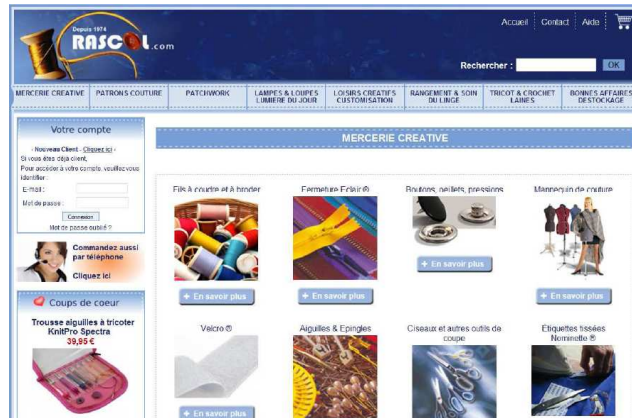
Depuis 1974
RASCOL.com

Accueil | Contact | Aide

Rechercher : OK

MERCERIE CREATIVE | PATRONS COUTURE | PATCHWORK | LAMPES & LOUPES LUMIERE DU JOUR | LOISIRS CREATIFS CUSTOMISATION | RANGEMENT & SOIN DU LINGE | TRICOT & CROCHET LAINES | BONNES AFFAIRES DESTOCKAGE

Votre compte

- Nouveau Client - Cliquez ici -
Si vous êtes déjà client, Pour accéder à votre compte, veuillez vous identifier :

E-mail :

Mot de passe :

Connexion

Mot de passe oublié ?

Commandez aussi par téléphone

Cliquez ici

Coups de coeur

Trousse aiguilles à tricoter KnitPro Spectra

39,95 €

MERCERIE CREATIVE

Fils à coudre et à broder

+ En savoir plus

Fermeture Eclair ®

+ En savoir plus

Boutons, oeillets, pressions

+ En savoir plus

Mannequin de couture

+ En savoir plus

Velcro ®

+ En savoir plus

Aiguilles & Epingles

Ciseaux et autres outils de coupe

Etiquettes tissées Nominette ®